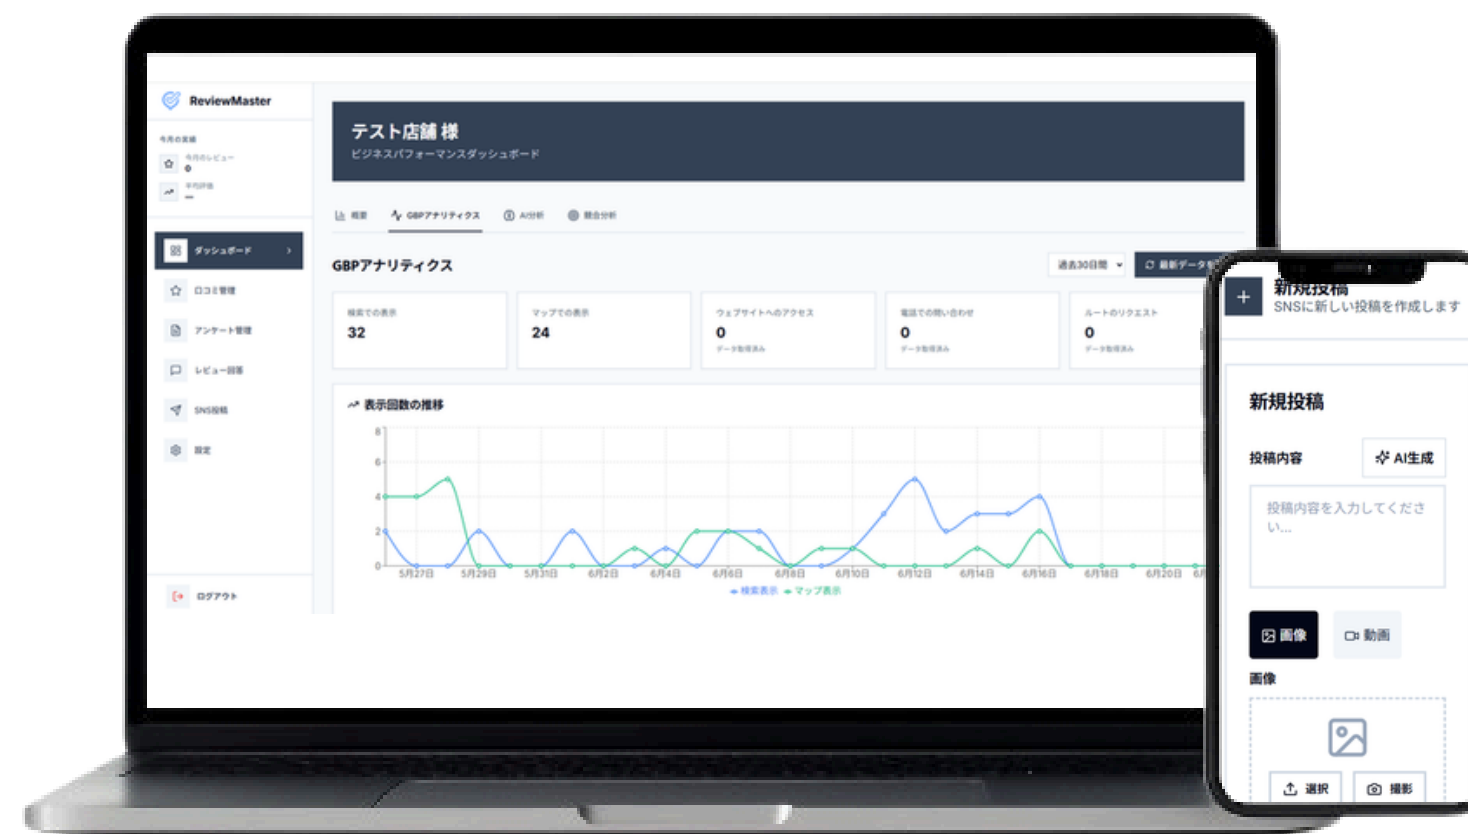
ReviewMaster

今月の実績
今月のレビュー
0
平均評価
—

ダッシュボード
口コミ管理
アンケート管理
レビュー回答
SNS投稿
設定

ログアウト

テスト店舗 様
ビジネスパフォーマンスダッシュボード

概要 GBPアナリティクス AI分析 競合分析

GBPアナリティクス

過去30日間
最新データ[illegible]

| 検索での表示 | マップでの表示 | ウェブサイトへのアクセス | 電話での問い合わせ | ルートのリクエスト |
|---|---|---|---|---|
| 32 | 24 | 0 | 0 | 0 |
| | | データ取得済み | データ取得済み | データ取得済み |

表示回数の推移

8
6
4
2
0

5月27日 5月29日 5月31日 6月2日 6月4日 6月6日 6月8日 6月10日 6月12日 6月14日 6月16日 6月18日 6月20日 6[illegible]

検索表示 マップ表示

新規投稿
SNSに新しい投稿を作成します

新規投稿

投稿内容
AI生成

投稿内容を入力してください...

画像
動画

画像

選択
撮影